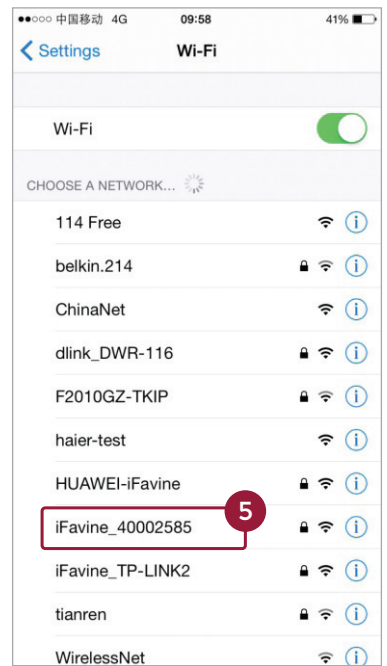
●●○○○ 中国移动 4G 09:58 41%

Settings Wi-Fi

Wi-Fi

CHOOSE A NETWORK...

114 Free

belkin.214

ChinaNet

dlink_DWR-116

F2010GZ-TKIP

haier-test

HUAWEI-iFavine

5

iFavine_40002585

iFavine_TP-LINK2

tianren

WirelessNet